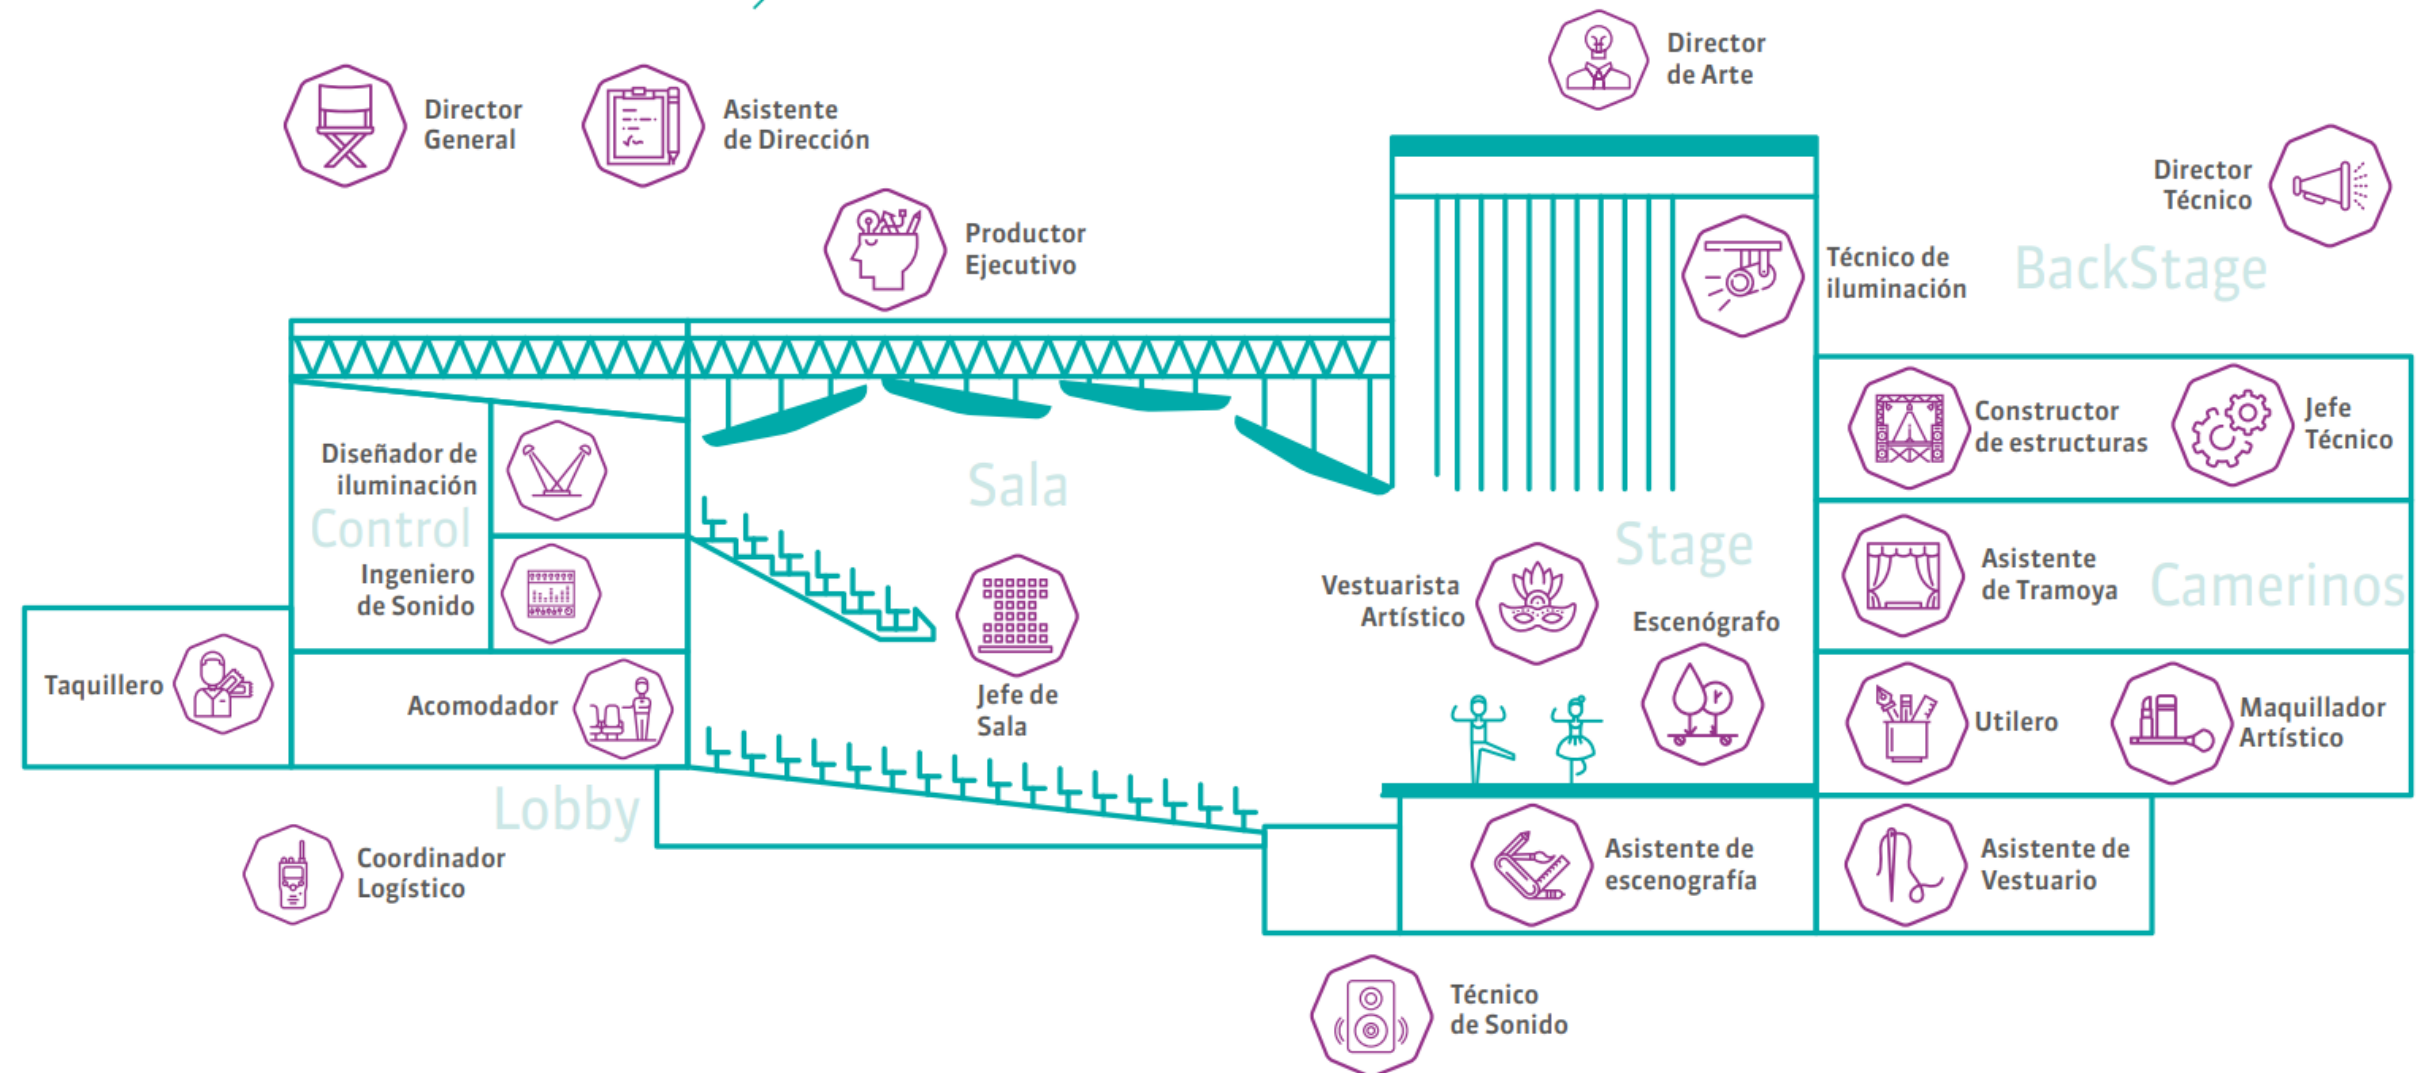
Director General

Asistente de Dirección

Director de Arte

Productor Ejecutivo

Director Técnico

Técnico de iluminación

BackStage

Diseñador de iluminación

Control

Ingeniero de Sonido

Sala

Stage

Constructor de estructuras

Jefe Técnico

Asistente de Tramoya

Camerinos

Vestuarista Artístico

Escenógrafo

Taquillero

Acomodador

Jefe de Sala

Utilero

Maquillador Artístico

Lobby

Coordinador Logístico

Asistente de escenografía

Asistente de Vestuario

Técnico de Sonido